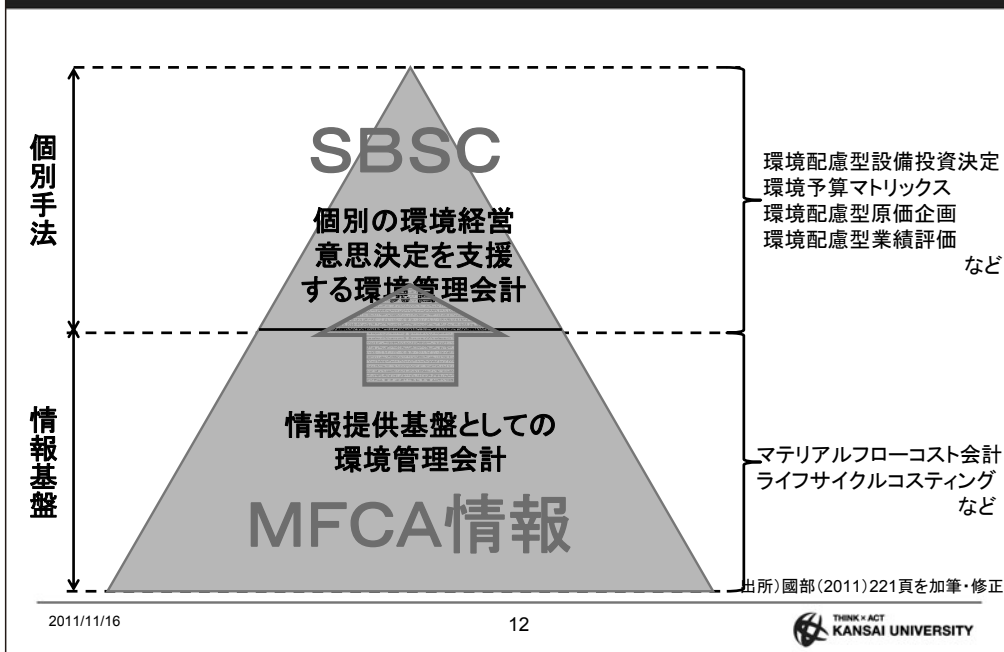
個別手法

SBSC

個別の環境経営意思決定を支援する環境管理会計

環境配慮型設備投資決定
環境予算マトリックス
環境配慮型原価企画
環境配慮型業績評価
など

情報基盤

情報提供基盤としての環境管理会計

MFCA情報

マテリアルフローコスト会計
ライフサイクルコスティング
など

出所)國部(2011)221頁を加筆・修正

2011/11/16

12

THINK × ACT
KANSAI UNIVERSITY